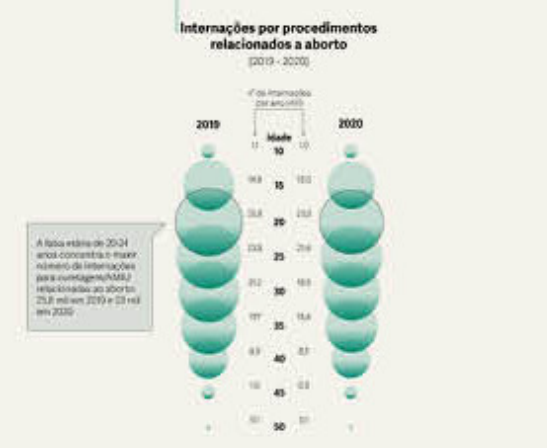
Internações por procedimentos relacionados a aborto

(2019 - 2020)

Nº de internações (por ano, mil)

2019

Idade

2020

1,1 10 1,0

14,8 15 13,0

25,8 20 23,0

23,6 25 21,6

21,2 30 18,9

17,7 35 15,4

8,9 40 8,1

1,6 45 0,8

0,1 50 0,1

A faixa etária de 20-24 anos concentra o maior número de internações para curetagem/AMIU relacionadas ao aborto: 25,8 mil em 2019 e 23 mil em 2020